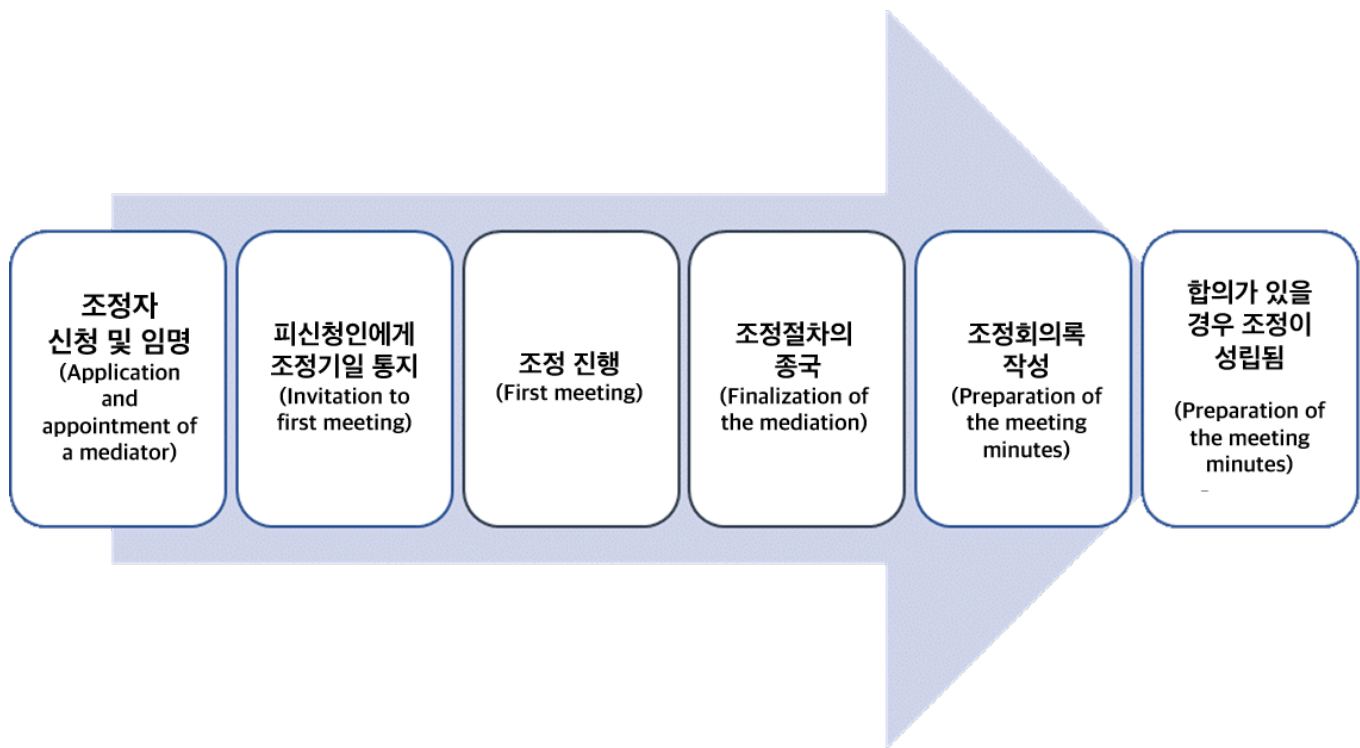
조정자 신청 및 임명 (Application and appointment of a mediator)

피신청인에게 조정기일 통지 (Invitation to first meeting)

조정 진행 (First meeting)

조정절차의 종국 (Finalization of the mediation)

조정회의록 작성 (Preparation of the meeting minutes)

합의가 있을 경우 조정이 성립됨

(Preparation of the meeting minutes)